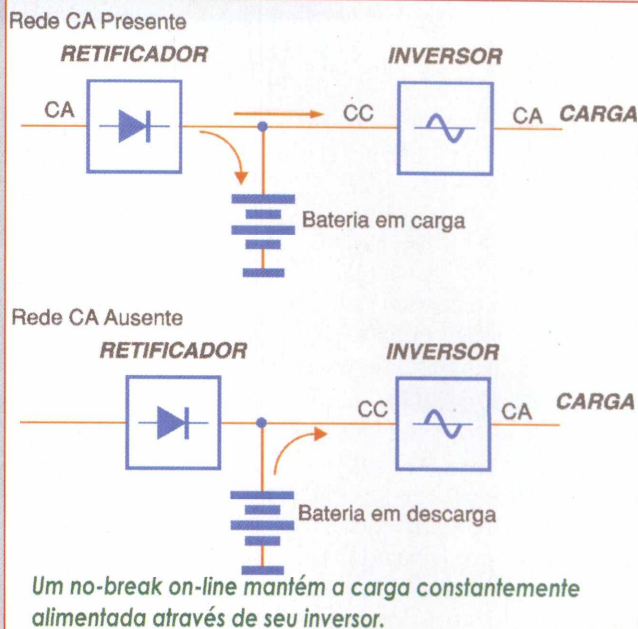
Rede CA Presente

RETIFICADOR

INVERSOR

CA

CC

CA

CARGA

Bateria em carga

Rede CA Ausente

RETIFICADOR

INVERSOR

CC

CA

CARGA

Bateria em descarga

Um no-break on-line mantém a carga constantemente alimentada através de seu inversor.